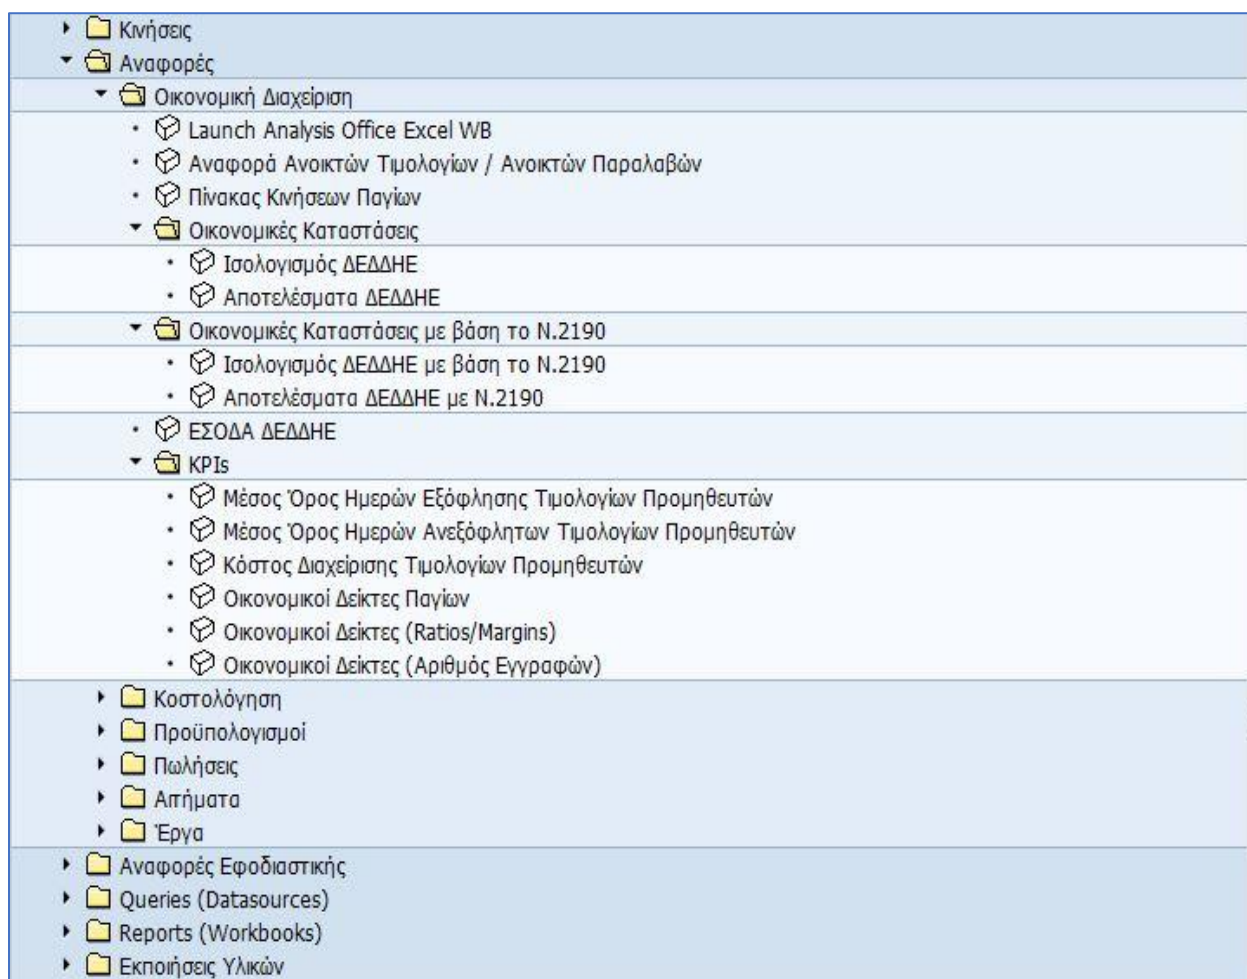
Κινήσεις
Αναφορές
Οικονομική Διαχείριση
Launch Analysis Office Excel WB
Αναφορά Ανοικτών Τιμολογίων / Ανοικτών Παραλαβών
Πίνακας Κινήσεων Παγίων
Οικονομικές Καταστάσεις
Ισολογισμός ΔΕΔΔΗΕ
Αποτελέσματα ΔΕΔΔΗΕ
Οικονομικές Καταστάσεις με βάση το Ν.2190
Ισολογισμός ΔΕΔΔΗΕ με βάση το Ν.2190
Αποτελέσματα ΔΕΔΔΗΕ με Ν.2190
ΕΣΟΔΑ ΔΕΔΔΗΕ
KPIs
Μέσος Όρος Ημερών Εξόφλησης Τιμολογίων Προμηθευτών
Μέσος Όρος Ημερών Ανεξόφλητων Τιμολογίων Προμηθευτών
Κόστος Διαχείρισης Τιμολογίων Προμηθευτών
Οικονομικοί Δείκτες Παγίων
Οικονομικοί Δείκτες (Ratios/Margins)
Οικονομικοί Δείκτες (Αριθμός Εγγραφών)
Κοστολόγηση
Προϋπολογισμοί
Πωλήσεις
Αιτήματα
Έργα
Αναφορές Εφοδιαστικής
Queries (Datasources)
Reports (Workbooks)
Εκποιήσεις Υλικών